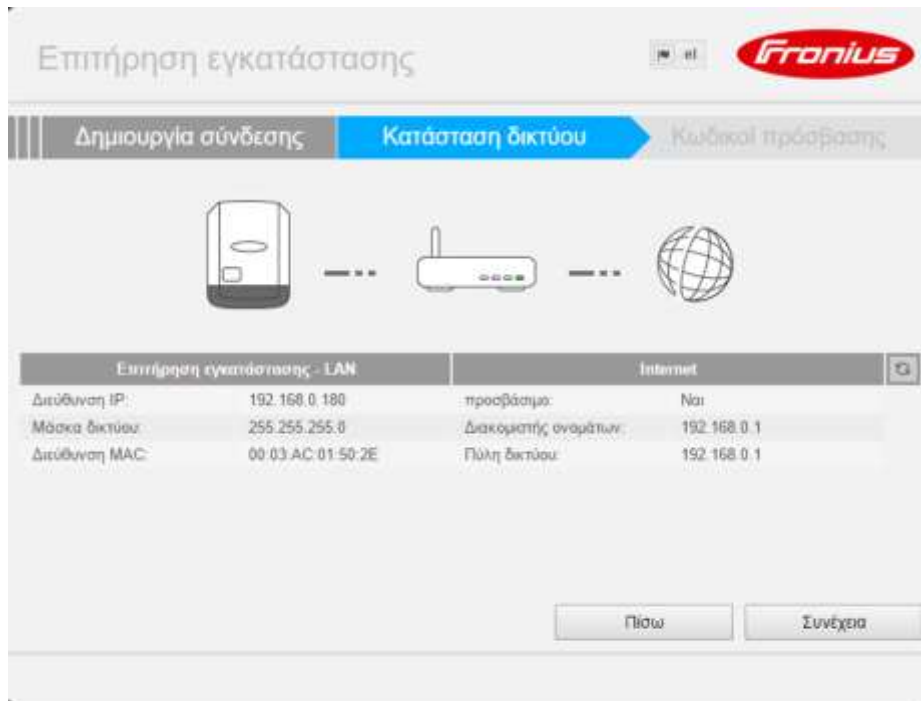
Επιτήρηση εγκατάστασης

el

Fronius

Δημιουργία σύνδεσης

Κατάσταση δικτύου

Κωδικοί πρόσβασης

| Επιτήρηση εγκατάστασης - LAN | | Internet | |
|---|---|---|---|
| Διεύθυνση IP: | 192.168.0.180 | προσβάσιμο: | Ναι |
| Μάσκα δικτύου: | 255.255.255.0 | Διακομιστής ονομάτων: | 192.168.0.1 |
| Διεύθυνση MAC: | 00:03:AC:01:50:2E | Πύλη δικτύου: | 192.168.0.1 |

Πίσω

Συνέχεια